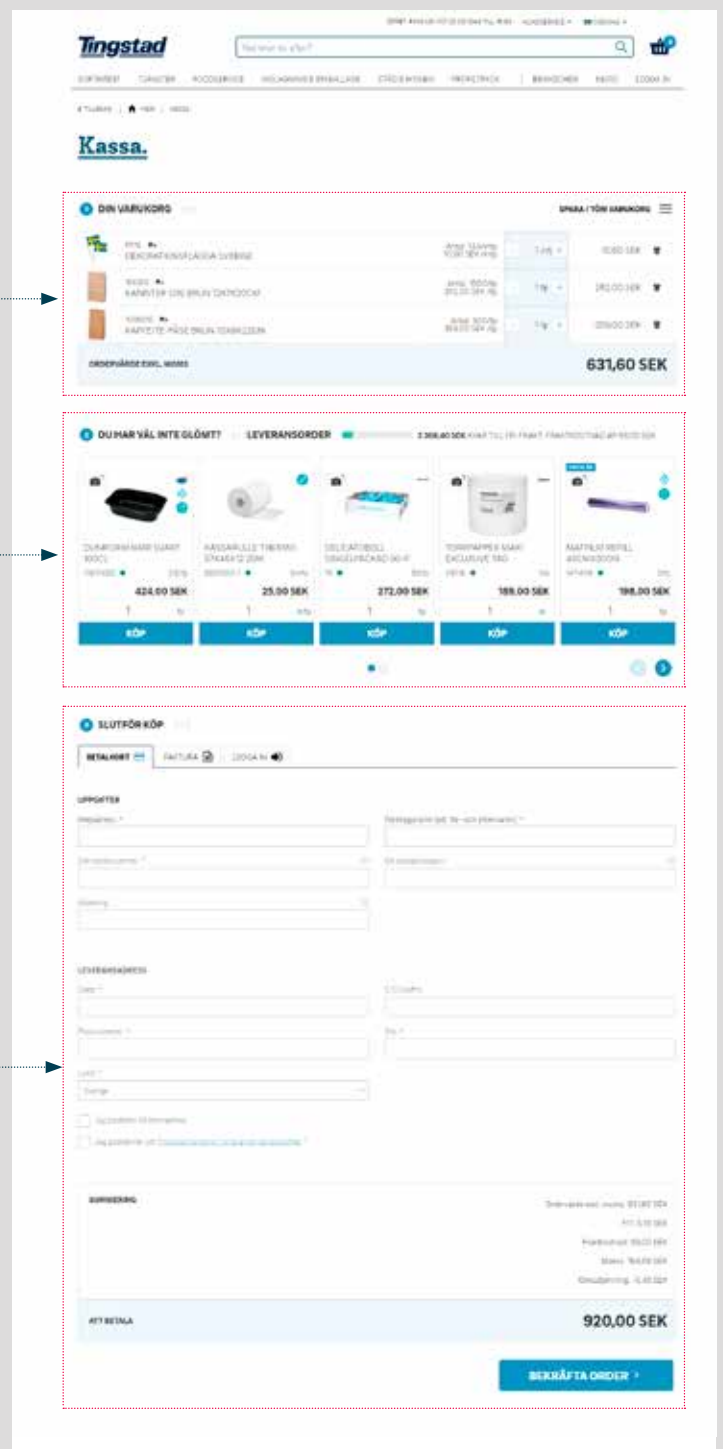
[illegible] AKADEMIEN ▾ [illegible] ▾

Tingstad

Vad letar du efter?

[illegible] | BRANSCHER | KASSO | LOGGA IN

‹ Tillbaka | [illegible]

Kassa.

1 DIN VARUKORG

SPARA / TÖM VARUKORG

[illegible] DEKORATIONSFLAGGA SVERIGE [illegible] 10,60 SEK

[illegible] KANISTER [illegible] BRUN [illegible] 292,00 SEK

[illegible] KAFFETTE-PÅSE BRUN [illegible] 329,00 SEK

ORDERVÄRDE EXKL. MOMS 631,60 SEK

2 DU HAR VÄL INTE GLÖMT? LEVERANSORDER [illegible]

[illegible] 424,00 SEK 1 KÖP

KASSARULLE TERMO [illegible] 25,00 SEK 1 KÖP

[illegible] 272,00 SEK 1 KÖP

TORKPAPPER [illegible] EXCLUSIVE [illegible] 189,00 SEK 1 KÖP

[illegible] 198,00 SEK 1 KÖP

3 SLUTFÖR KÖP

BETALKORT FAKTURA LOGGA IN

UPPGIFTER

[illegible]

LEVERANSADRESS

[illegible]

SUMMERING

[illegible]

ATT BETALA 920,00 SEK

BEKRÄFTA ORDER ›